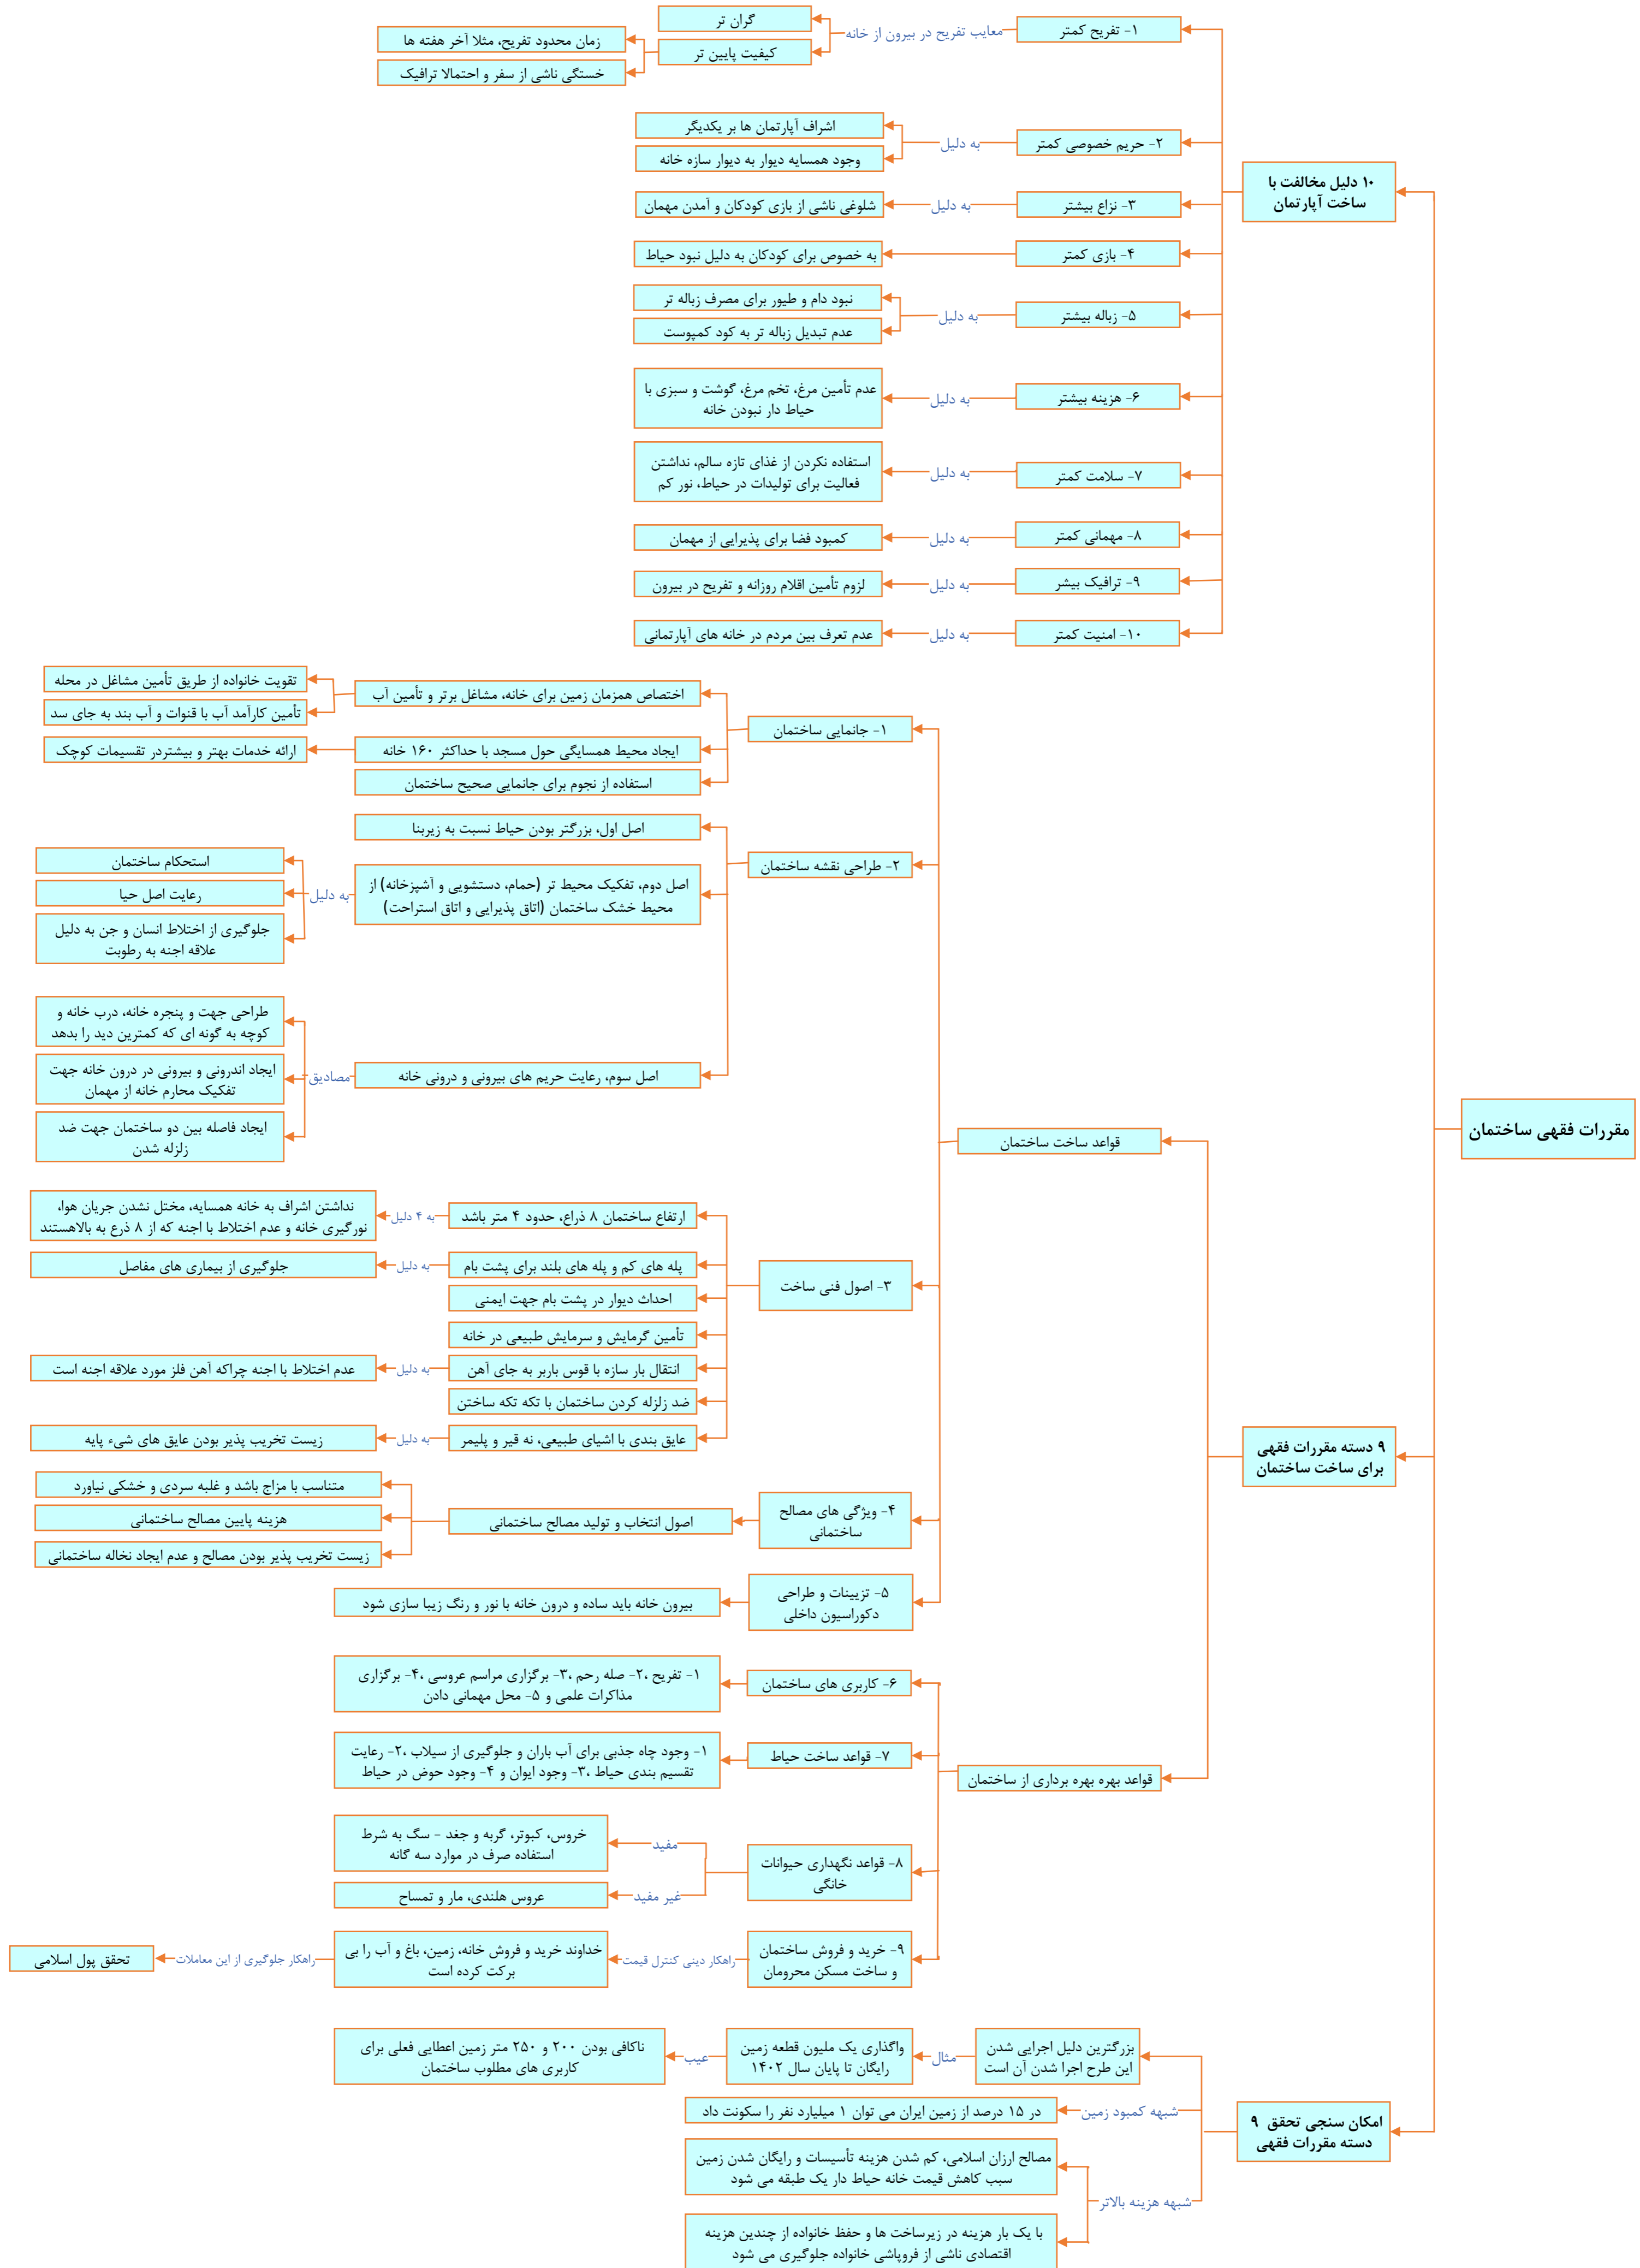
مقررات فقهی ساختمان

۱۰ دلیل مخالفت با ساخت آپارتمان

۱- تفریح کمتر
معایب تفریح در بیرون از خانه
گران تر
کیفیت پایین تر
زمان محدود تفریح، مثلا آخر هفته ها
خستگی ناشی از سفر و احتمالا ترافیک

۲- حریم خصوصی کمتر
به دلیل
اشراف آپارتمان ها بر یکدیگر
وجود همسایه دیوار به دیوار سازه خانه

۳- نزاع بیشتر
به دلیل
شلوغی ناشی از بازی کودکان و آمدن مهمان

۴- بازی کمتر
به خصوص برای کودکان به دلیل نبود حیاط

۵- زباله بیشتر
به دلیل
نبود دام و طیور برای مصرف زباله تر
عدم تبدیل زباله تر به کود کمپوست

۶- هزینه بیشتر
به دلیل
عدم تأمین مرغ، تخم مرغ، گوشت و سبزی با حیاط دار نبودن خانه

۷- سلامت کمتر
به دلیل
استفاده نکردن از غذای تازه سالم، نداشتن فعالیت برای تولیدات در حیاط، نور کم

۸- مهمانی کمتر
به دلیل
کمبود فضا برای پذیرایی از مهمان

۹- ترافیک بیشر
به دلیل
لزوم تأمین اقلام روزانه و تفریح در بیرون

۱۰- امنیت کمتر
به دلیل
عدم تعرف بین مردم در خانه های آپارتمانی

۹ دسته مقررات فقهی برای ساخت ساختمان

قواعد ساخت ساختمان

۱- جانمایی ساختمان
اختصاص همزمان زمین برای خانه، مشاغل برتر و تأمین آب
تقویت خانواده از طریق تأمین مشاغل در محله
تأمین کارآمد آب با قنوات و آب بند به جای سد
ایجاد محیط همسایگی حول مسجد با حداکثر ۱۶۰ خانه
ارائه خدمات بهتر و بیشتردر تقسیمات کوچک
استفاده از نجوم برای جانمایی صحیح ساختمان

۲- طراحی نقشه ساختمان
اصل اول، بزرگتر بودن حیاط نسبت به زیربنا
اصل دوم، تفکیک محیط تر (حمام، دستشویی و آشپزخانه) از محیط خشک ساختمان (اتاق پذیرایی و اتاق استراحت)
به دلیل
استحکام ساختمان
رعایت اصل حیا
جلوگیری از اختلاط انسان و جن به دلیل علاقه اجنه به رطوبت
اصل سوم، رعایت حریم های بیرونی و درونی خانه
مصادیق
طراحی جهت و پنجره خانه، درب خانه و کوچه به گونه ای که کمترین دید را بدهد
ایجاد اندرونی و بیرونی در درون خانه جهت تفکیک محارم خانه از مهمان
ایجاد فاصله بین دو ساختمان جهت ضد زلزله شدن

۳- اصول فنی ساخت
ارتفاع ساختمان ۸ ذراع، حدود ۴ متر باشد
به ۴ دلیل
نداشتن اشراف به خانه همسایه، مختل نشدن جریان هوا، نورگیری خانه و عدم اختلاط با اجنه که از ۸ ذرع به بالاهستند
پله های کم و پله های بلند برای پشت بام
به دلیل
جلوگیری از بیماری های مفاصل
احداث دیوار در پشت بام جهت ایمنی
تأمین گرمایش و سرمایش طبیعی در خانه
انتقال بار سازه با قوس باربر به جای آهن
به دلیل
عدم اختلاط با اجنه چراکه آهن فلز مورد علاقه اجنه است
ضد زلزله کردن ساختمان با تکه تکه ساختن
عایق بندی با اشیای طبیعی، نه قیر و پلیمر
به دلیل
زیست تخریب پذیر بودن عایق های شیء پایه

۴- ویژگی های مصالح ساختمانی
اصول انتخاب و تولید مصالح ساختمانی
متناسب با مزاج باشد و غلبه سردی و خشکی نیاورد
هزینه پایین مصالح ساختمانی
زیست تخریب پذیر بودن مصالح و عدم ایجاد نخاله ساختمانی

۵- تزیینات و طراحی دکوراسیون داخلی
بیرون خانه باید ساده و درون خانه با نور و رنگ زیبا سازی شود

قواعد بهره برداری از ساختمان

۶- کاربری های ساختمان
۱- تفریح ۲- صله رحم ۳- برگزاری مراسم عروسی ۴- برگزاری مذاکرات علمی و ۵- محل مهمانی دادن

۷- قواعد ساخت حیاط
۱- وجود چاه جذبی برای آب باران و جلوگیری از سیلاب ۲- رعایت تقسیم بندی حیاط ۳- وجود ایوان و ۴- وجود حوض در حیاط

۸- قواعد نگهداری حیوانات خانگی
مفید
خروس، کبوتر، گربه و جغد - سگ به شرط استفاده صرف در موارد سه گانه
غیر مفید
عروس هلندی، مار و تمساح

۹- خرید و فروش ساختمان و ساخت مسکن محرومان
راهکار دینی کنترل قیمت
خداوند خرید و فروش خانه، زمین، باغ و آب را بی برکت کرده است
راهکار جلوگیری از این معاملات
تحقق پول اسلامی

امکان سنجی تحقق ۹ دسته مقررات فقهی

بزرگترین دلیل اجرایی شدن این طرح اجرا شدن آن است
مثال
واگذاری یک ملیون قطعه زمین رایگان تا پایان سال ۱۴۰۲
عیب
ناکافی بودن ۲۰۰ و ۲۵۰ متر زمین اعطایی فعلی برای کاربری های مطلوب ساختمان

شبهه کمبود زمین
در ۱۵ درصد از زمین ایران می توان ۱ میلیارد نفر را سکونت داد

شبهه هزینه بالاتر
مصالح ارزان اسلامی، کم شدن هزینه تأسیسات و رایگان شدن زمین سبب کاهش قیمت خانه حیاط دار یک طبقه می شود
با یک بار هزینه در زیرساخت ها و حفظ خانواده از چندین هزینه اقتصادی ناشی از فروپاشی خانواده جلوگیری می شود